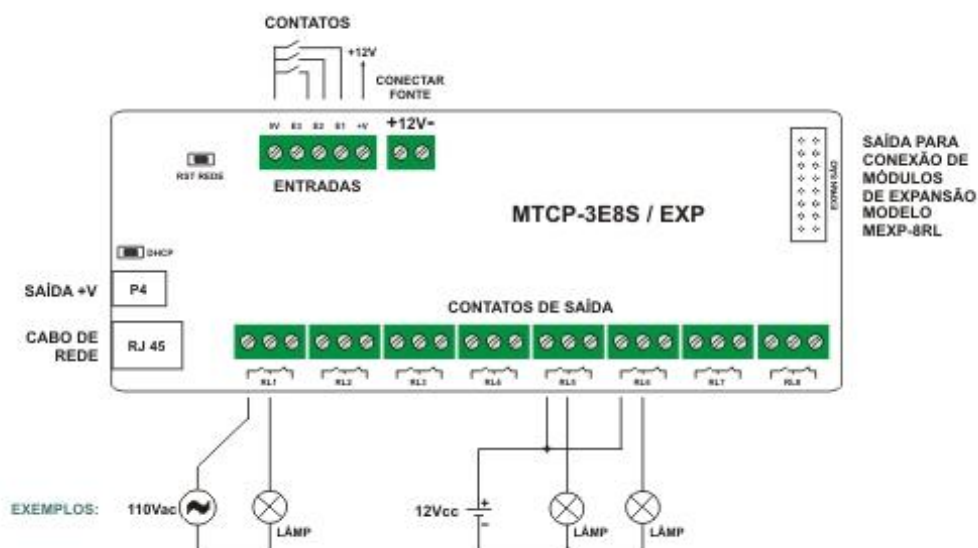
CONTATOS

+12V

CONECTAR FONTE

0V E3 E2 E1 +V

+12V-

RST REDE

ENTRADAS

EXPANSÃO

SAÍDA PARA CONEXÃO DE MÓDULOS DE EXPANSÃO MODELO MEXP-8RL

MTCP-3E8S / EXP

DHCP

SAÍDA +V

P4

CONTATOS DE SAÍDA

CABO DE REDE

RJ 45

RL1 RL2 RL3 RL4 RL5 RL6 RL7 RL8

EXEMPLOS:

110Vac

LÂMP

12Vcc

+

-

LÂMP

LÂMP